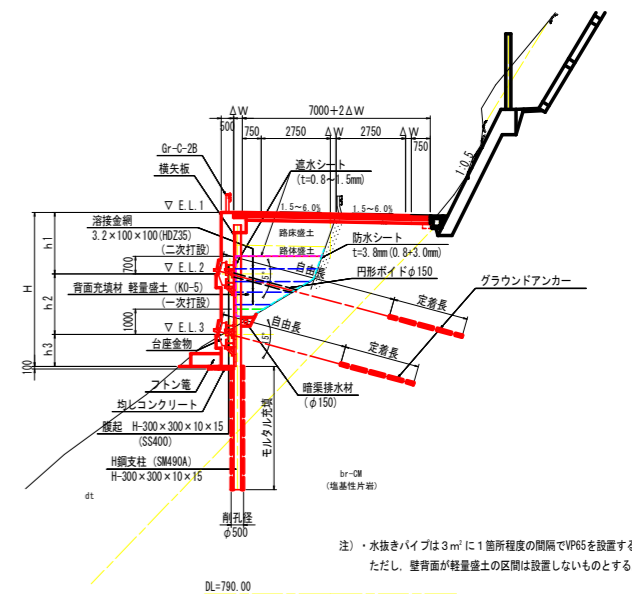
ΔW
7000+2ΔW
500
750
2750
ΔW
2750
ΔW
750
750
1:0.5
Gr-C-2B
横矢板
遮水シート
(t=0.8~1.5mm)
▽ E.L.1
1.5~6.0%
1.5~6.0%
溶接金網
3.2×100×100(HDZ35)
(二次打設)
路床盛土
路体盛土
防水シート
t=3.8mm(0.8+3.0mm)
h1
700
▽ E.L.2
自由長
円形ボイドφ150
H
h2
背面充填材 軽量盛土 (KO-5)
(一次打設)
グラウンドアンカー
定着長
1000
▽ E.L.3
自由長
h3
台座金物
定着長
100
フトン篭
暗渠排水材
(φ150)
均しコンクリート
腹起 H-300×300×10×15
(SS400)
モルタル充填
H鋼支柱 (SM490A)
H-300×300×10×15
br-CM
(塩基性片岩)
dt
削孔径
φ500
注) ・水抜きパイプは3m² に1箇所程度の間隔でVP65を設置する
ただし、壁背面が軽量盛土の区間は設置しないものとする
DL=790.00